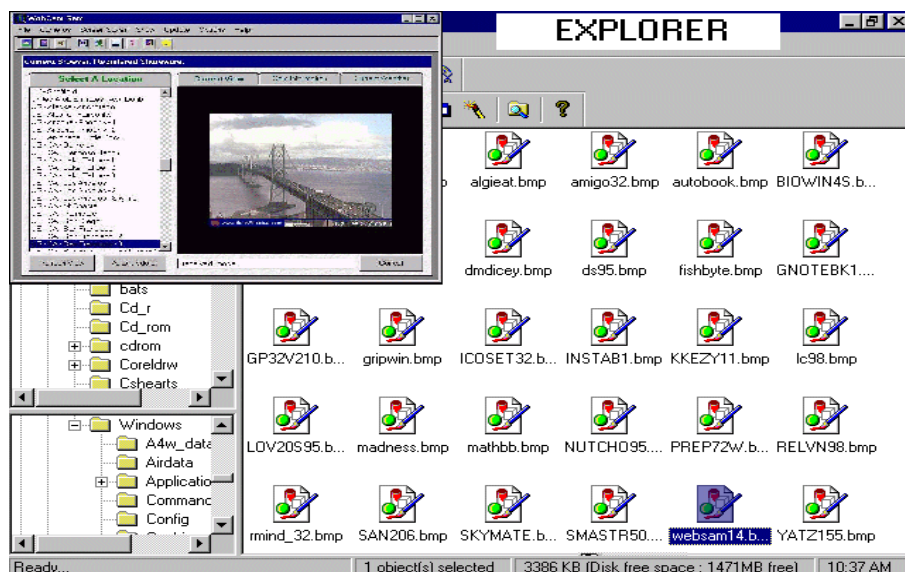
WebCam Gear
Select A Location
EXPLORER
algieat.bmp
amigo32.bmp
autobook.bmp
BIOWIN4S.b...
dmdicey.bmp
ds95.bmp
fishbyte.bmp
GNOTEBK1....
bats
Cd_r
Cd_rom
cdrom
Coreldrw
Cshearts
GP32V210.b...
gripwin.bmp
ICOSET32.b...
INSTAB1.bmp
KKEZY11.bmp
lc98.bmp
Windows
A4w_data
Airdata
Applicatio
Command
Config
LOV20S95.b...
madness.bmp
mathbb.bmp
NUTCHO95....
PREP72W.b...
RELVN98.bmp
rmind_32.bmp
SAN206.bmp
SKYMATE.b...
SMASTR50....
websam14.b...
YATZ155.bmp
Ready...
1 object(s) selected
3386 KB (Disk free space : 1471MB free)
10:37 AM